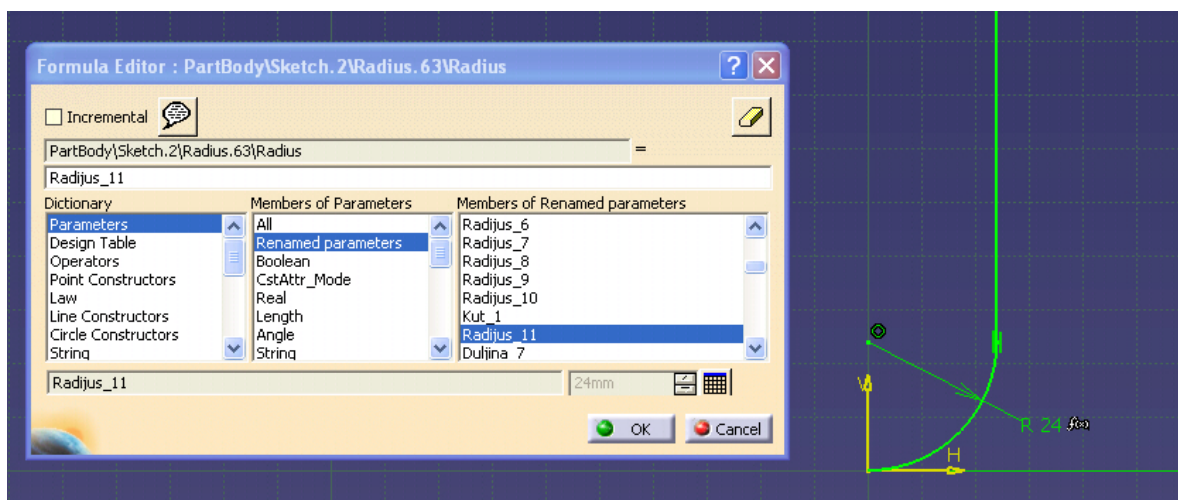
Formula Editor : PartBody\Sketch.2\Radius.63\Radius

Incremental

PartBody\Sketch.2\Radius.63\Radius =

Radijus_11

Dictionary
Parameters
Design Table
Operators
Point Constructors
Law
Line Constructors
Circle Constructors
String

Members of Parameters
All
Renamed parameters
Boolean
CstAttr_Mode
Real
Length
Angle
String

Members of Renamed parameters
Radijus_6
Radijus_7
Radijus_8
Radijus_9
Radijus_10
Kut_1
Radijus_11
Duljina_7

Radijus_11
24mm

OK
Cancel

V
H
R 24 f(x)